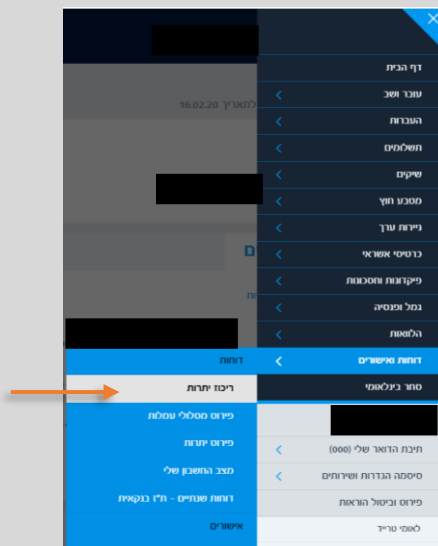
דף הבית
עובר ושב
העברות
תשלומים
שיקים
מטבע חוץ
ניירות ערך
כרטיסי אשראי
פיקדונות וחסכונות
גמל ופנסיה
הלוואות
דוחות ואישורים
סחר בינלאומי
תיבת הדואר שלי (000)
סיסמה הגדרות ושירותים
פירוט וביטול הוראות
לאומי טרייד
16.02.20 לתאריך
דוחות
ריכוז יתרות
פירוט מסלולי עמלות
פירוט יתרות
מצב החשבון שלי
דוחות שנתיים - דו"ח בנקאית
אישורים